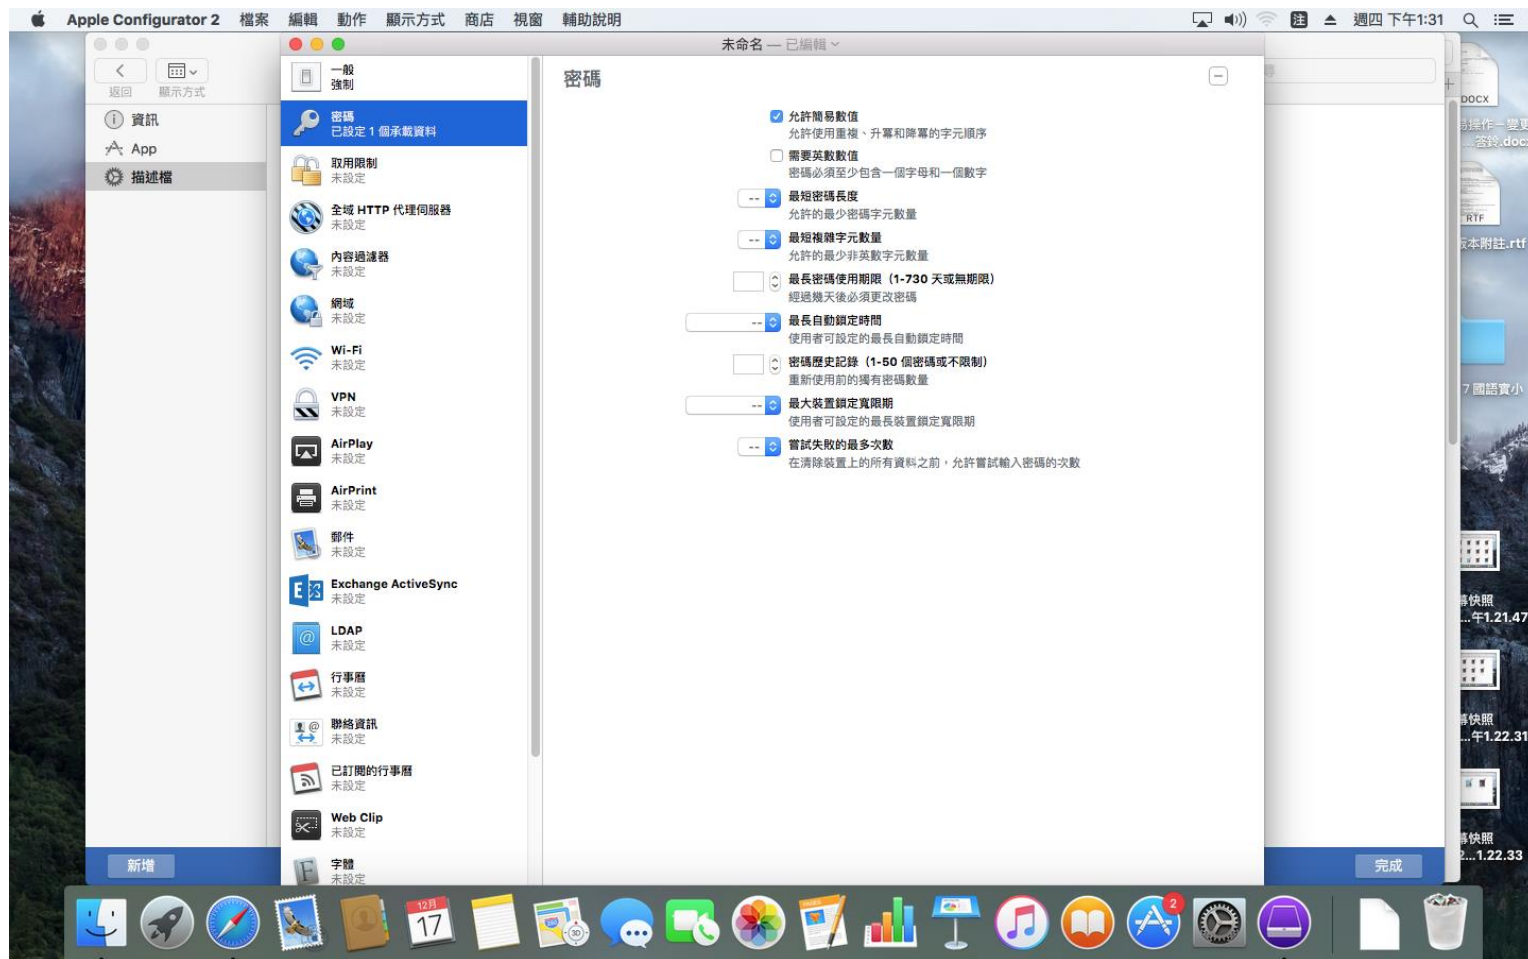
Apple Configurator 2 檔案 編輯 動作 顯示方式 商店 視窗 輔助說明

注 週四 下午1:31

返回 顯示方式

資訊
App
描述檔

未命名 — 已編輯

一般
強制

密碼
已設定 1 個承載資料

取用限制
未設定

全域 HTTP 代理伺服器
未設定

內容過濾器
未設定

網域
未設定

Wi-Fi
未設定

VPN
未設定

AirPlay
未設定

AirPrint
未設定

郵件
未設定

Exchange ActiveSync
未設定

LDAP
未設定

行事曆
未設定

聯絡資訊
未設定

已訂閱的行事曆
未設定

Web Clip
未設定

字體
未設定

密碼

允許簡易數值
允許使用重複、升冪和降冪的字元順序

需要英數數值
密碼必須至少包含一個字母和一個數字

-- 最短密碼長度
允許的最少密碼字元數量

-- 最短複雜字元數量
允許的最少非英數字元數量

最長密碼使用期限（1-730 天或無期限）
經過幾天後必須更改密碼

-- 最長自動鎖定時間
使用者可設定的最長自動鎖定時間

密碼歷史記錄（1-50 個密碼或不限制）
重新使用前的獨有密碼數量

-- 最大裝置鎖定寬限期
使用者可設定的最長裝置鎖定寬限期

-- 嘗試失敗的最多次數
在清除裝置上的所有資料之前，允許嘗試輸入密碼的次數

新增
完成

DOCX
操作－變更 ...答覆.docx
RTF
本附註.rtf
7 國語賣小
快照 ...午1.21.47
快照 ...午1.22.31
快照 ...1.22.33

12月
17
2